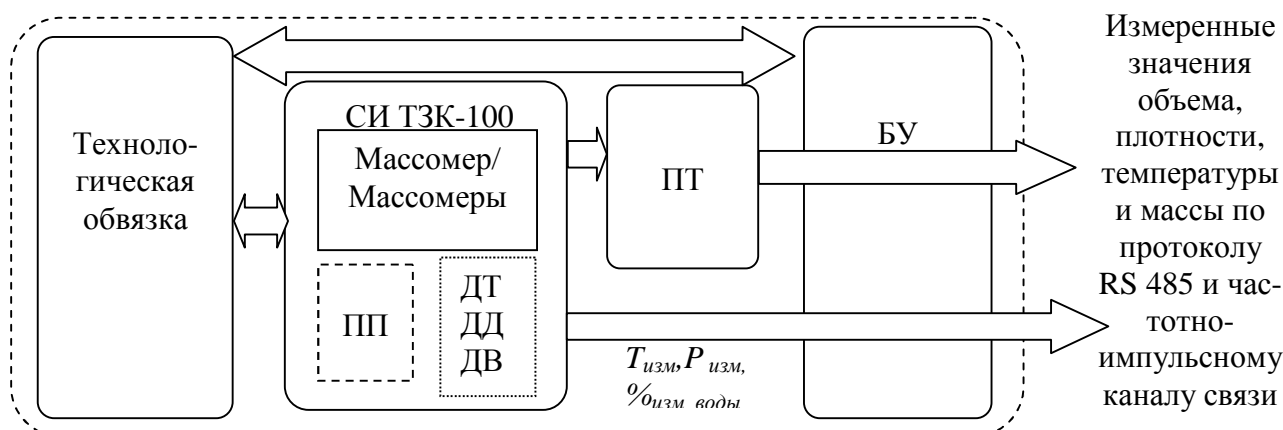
Технологическая обвязка

СИ ТЗК-100

Массомер/ Массомеры

ПП

ДТ
ДД
ДВ

ПТ

БУ

$T_{изм}, P_{изм}, \%_{изм\ воды}$

Измеренные значения объема, плотности, температуры и массы по протоколу RS 485 и частотноимпульсному каналу связи